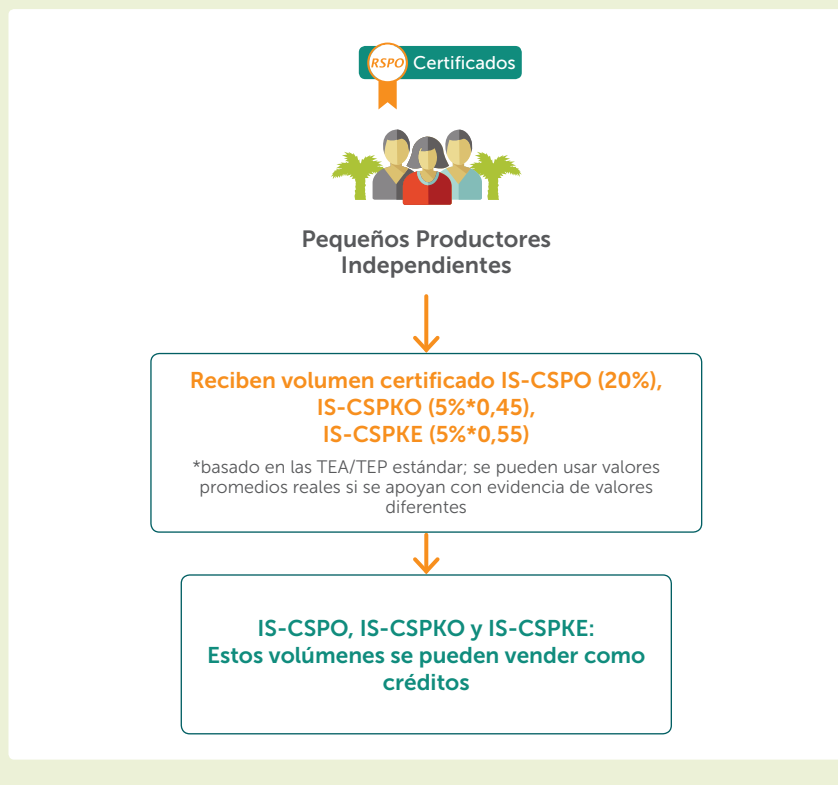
RSPO Certificados

Pequeños Productores Independientes

Reciben volumen certificado IS-CSPO (20%), IS-CSPKO (5%*0,45), IS-CSPKE (5%*0,55)

*basado en las TEA/TEP estándar; se pueden usar valores promedios reales si se apoyan con evidencia de valores diferentes

IS-CSPO, IS-CSPKO y IS-CSPKE: Estos volúmenes se pueden vender como créditos